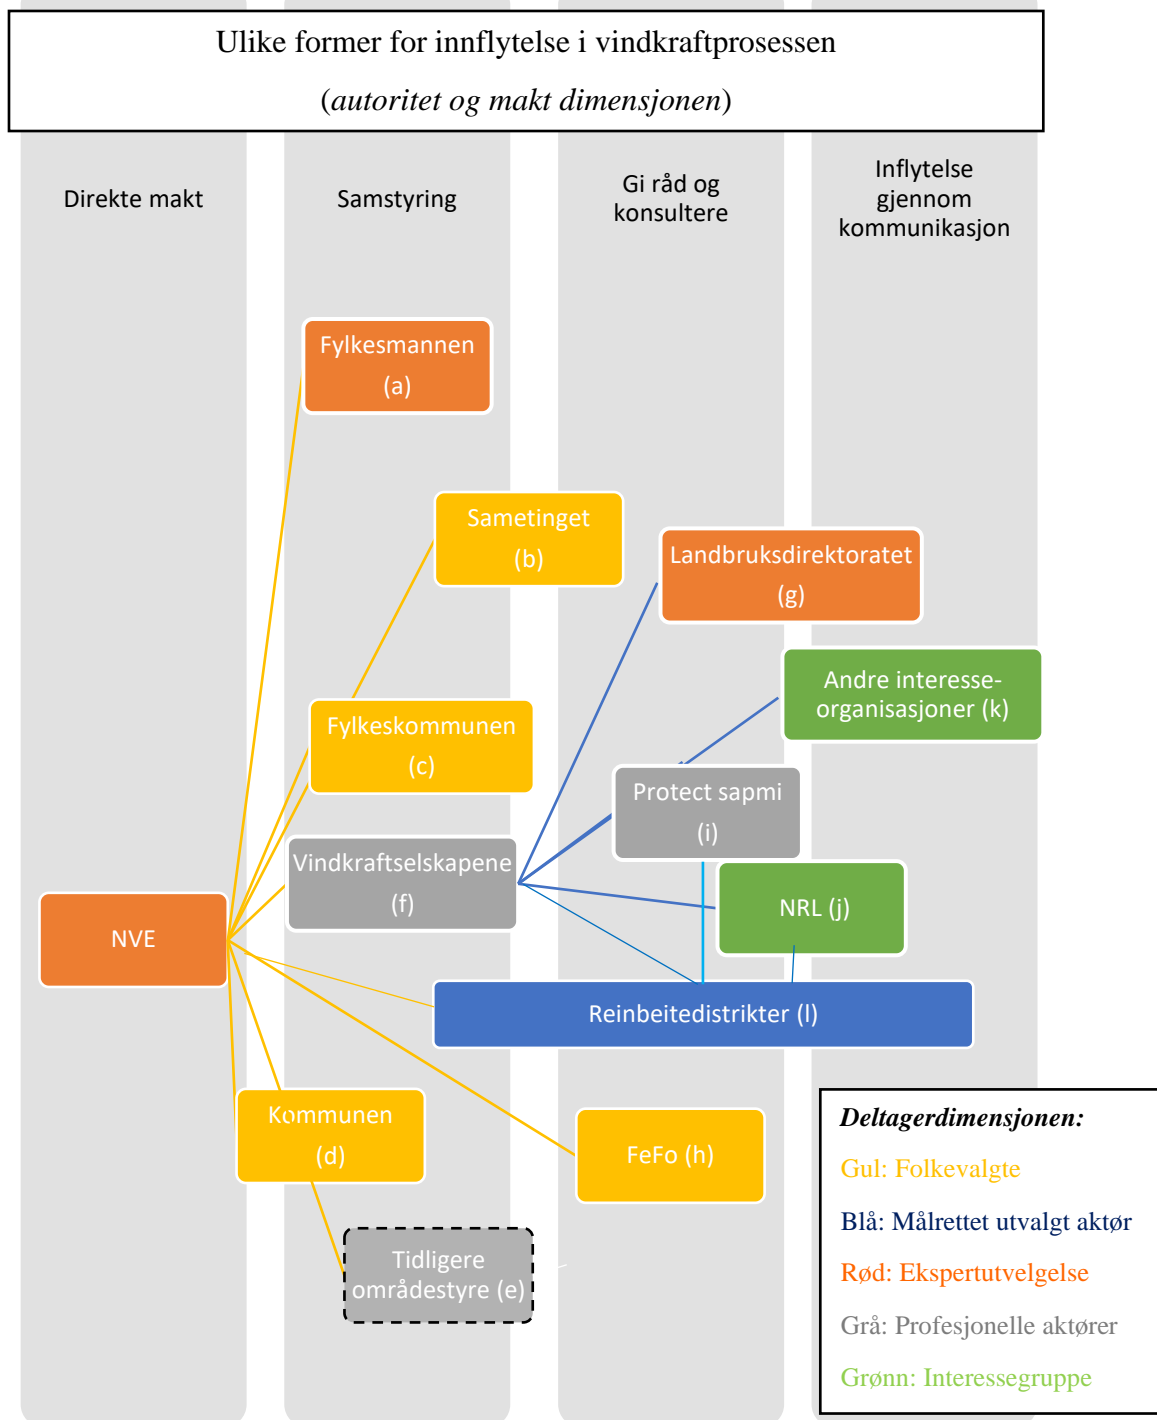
Ulike former for innflytelse i vindkraftprosessen

(*autoritet og makt dimensjonen*)

Direkte makt

Samstyring

Gi råd og konsultere

Inflytelse gjennom kommunikasjon

Fylkesmannen (a)

Sametinget (b)

Landbruksdirektoratet (g)

Andre interesse-organisasjoner (k)

Fylkeskommunen (c)

Protect sapmi (i)

Vindkraftselskapene (f)

NRL (j)

NVE

Reinbeitedistrikter (l)

Kommunen (d)

FeFo (h)

Tidligere områdestyre (e)

*Deltagerdimensjonen:*

Gul: Folkevalgte

Blå: Målrettet utvalgt aktør

Rød: Ekspertutvelgelse

Grå: Profesjonelle aktører

Grønn: Interessegruppe